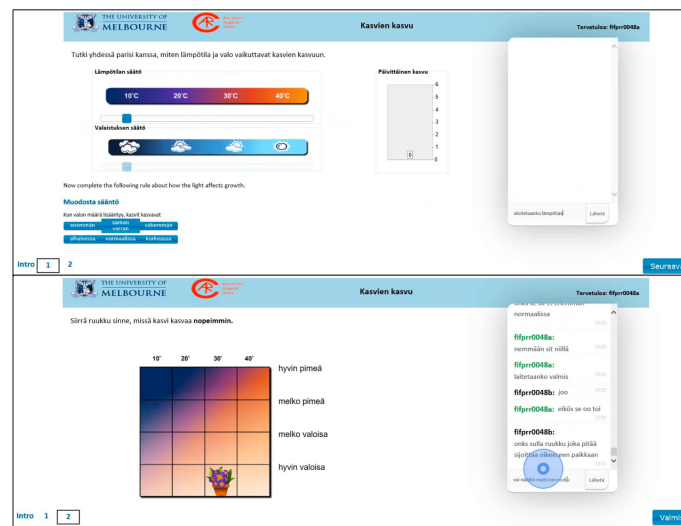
THE UNIVERSITY OF MELBOURNE

Kasvien kasvu

Tervetuloa: fifprr0048a

Tutki yhdessä parisi kanssa, miten lämpötila ja valo vaikuttavat kasvien kasvuun.

Lämpötilan säätö

10°C 20°C 30°C 40°C

Valaistuksen säätö

Päivittäinen kasvu

6 5 4 3 2 1 0

0

Now complete the following rule about how the light affects growth.

Muodosta sääntö

Kun valon määrä lisääntyy, kasvit kasvavat

enemmän | saman verran | vähemmän

alhaisessa | normaalissa | korkeassa

aloitetaanko lämpötila

Lähetä

Intro 1 2

Seuraava

THE UNIVERSITY OF MELBOURNE

Kasvien kasvu

Tervetuloa: fifprr0048a

Siirrä ruukku sinne, missä kasvi kasvaa nopeimmin.

10° 20° 30° 40°

hyvin pimeä

melko pimeä

melko valoisa

hyvin valoisa

normaalissa

fifprr0048a:
nemmään sit niillä

fifprr0048a:
laitetaanko valmis

fifprr0048b: joo

fifprr0048a: eiköš se oo toi

fifprr0048b:
onks sulla ruukku joka pitää sijoittaa oikeaan paikkaan

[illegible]

Lähetä

Intro 1 2

Valmis